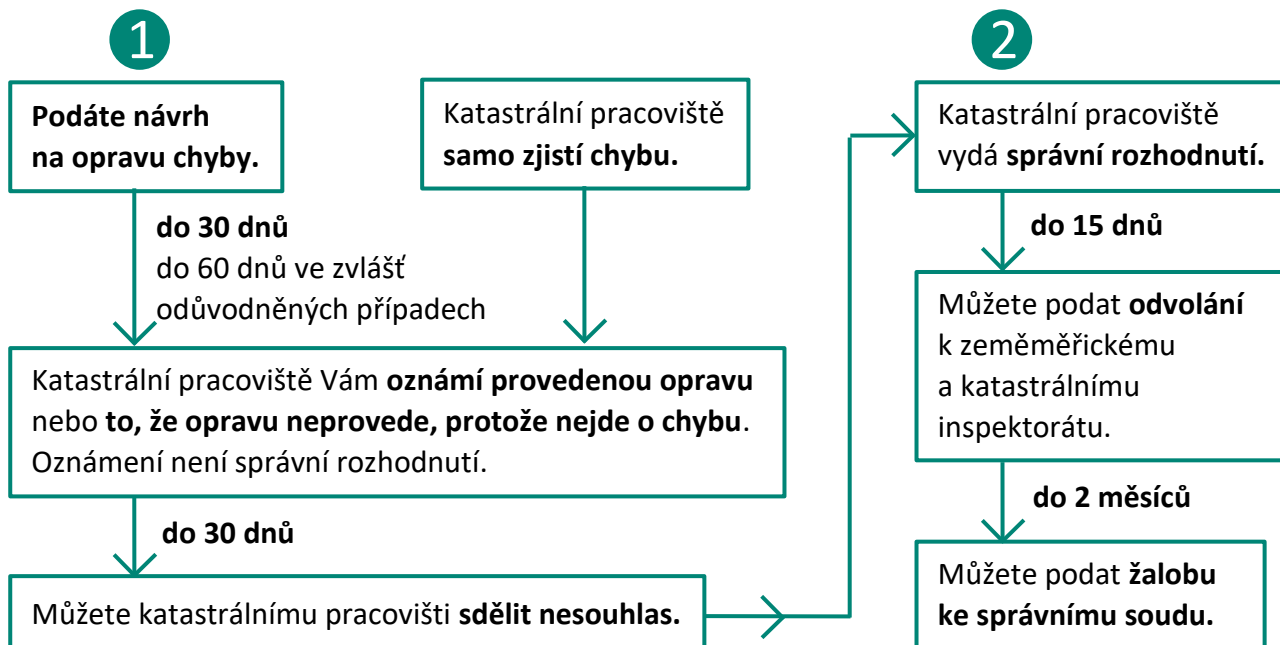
1

**Podáte návrh na opravu chyby.**

Katastrální pracoviště **samo zjistí chybu.**

**do 30 dnů**
do 60 dnů ve zvlášť odůvodněných případech

Katastrální pracoviště Vám **oznámí provedenou opravu** nebo **to, že opravu neprovede, protože nejde o chybu**. Oznámení není správní rozhodnutí.

**do 30 dnů**

Můžete katastrálnímu pracovišti **sdělit nesouhlas.**

2

Katastrální pracoviště vydá **správní rozhodnutí.**

**do 15 dnů**

Můžete podat **odvolání** k zeměměřickému a katastrálnímu inspektorátu.

**do 2 měsíců**

Můžete podat **žalobu ke správnímu soudu.**